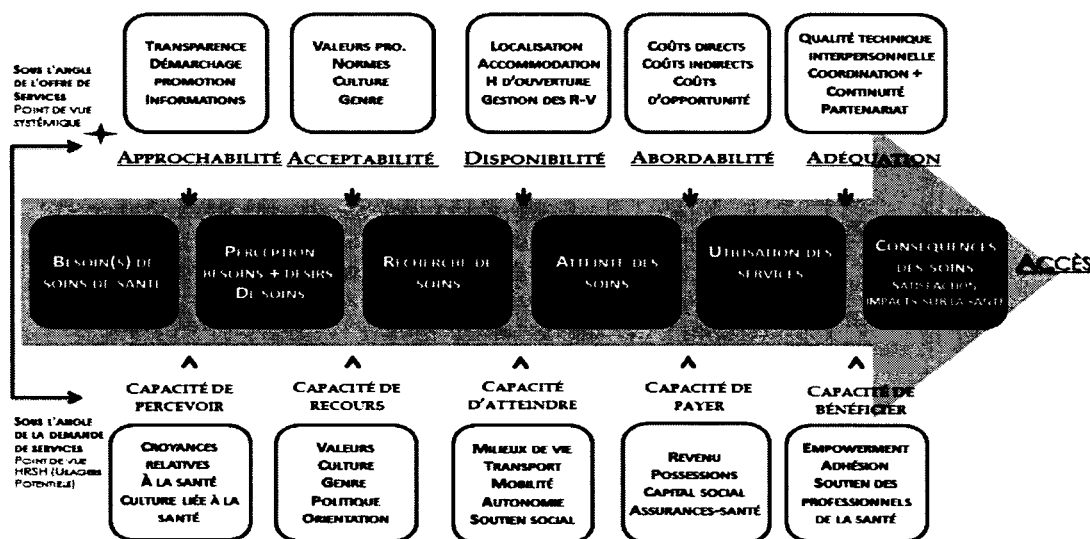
Sous l'angle de l'offre de services
Point de vue systémique

Transparence
Démarchage
promotion
Informations

Valeurs pro.
Normes
Culture
Genre

Localisation
Accommodation
H d'ouverture
Gestion des R-V

Coûts directs
Coûts indirects
Coûts d'opportunité

Qualité technique
interpersonnelle
Coordination +
Continuité
Partenariat

Approchabilité

Acceptabilité

Disponibilité

Abordabilité

Adéquation

Besoin(s) de soins de santé

Perception besoins + désirs de soins

Recherche de soins

Atteinte des soins

Utilisation des services

Conséquences des soins
Satisfaction,
impacts sur la santé

Accès

Capacité de percevoir

Capacité de recours

Capacité d'atteindre

Capacité de payer

Capacité de bénéficier

Sous l'angle de la demande de services
Point de vue HRSH (Usagers Potentiels)

Croyances relatives à la santé
Culture liée à la santé

Valeurs
Culture
Genre
Politique
Orientation

Milieux de vie
Transport
Mobilité
Autonomie
Soutien social

Revenu
Possessions
Capital social
Assurances-santé

Empowerment
Adhésion
Soutien des professionnels de la santé